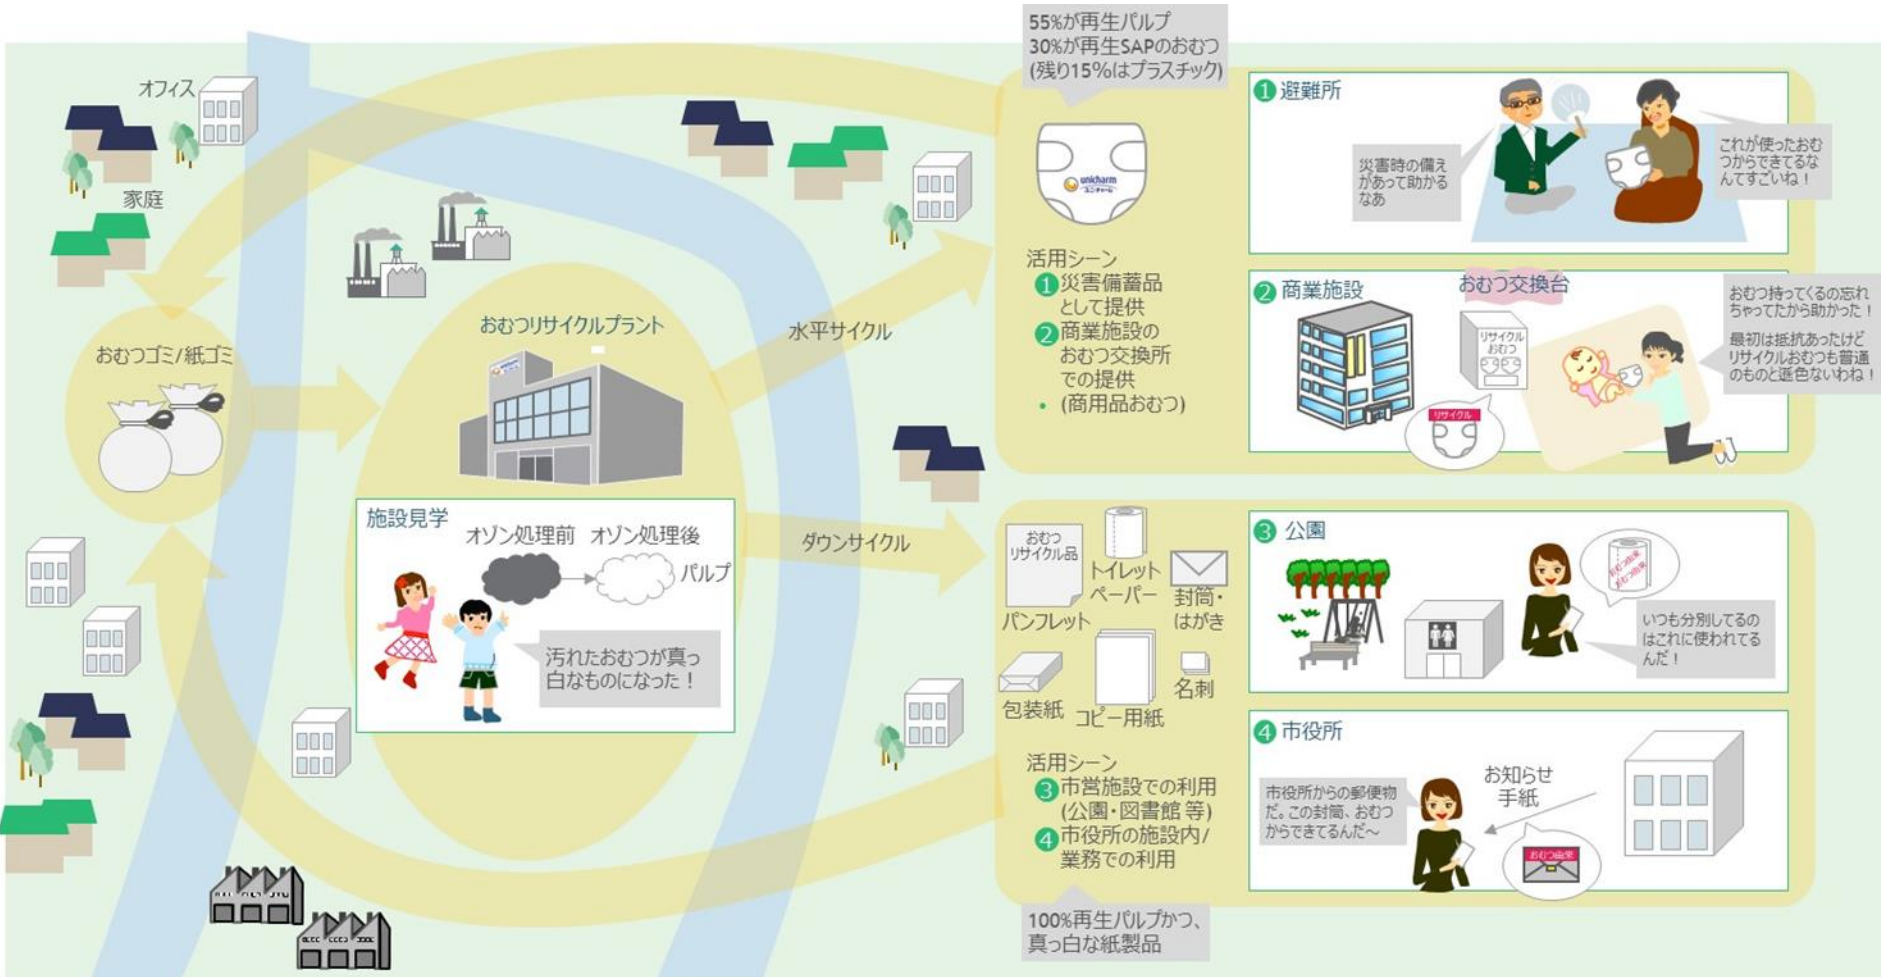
オフィス

家庭

おむつゴミ/紙ゴミ

おむつリサイクルプラント

水平サイクル

ダウンサイクル

施設見学

オゾン処理前　オゾン処理後

パルプ

汚れたおむつが真っ白なものになった！

55%が再生パルプ
30%が再生SAPのおむつ
(残り15%はプラスチック)

unicharm ユニ・チャーム

活用シーン
1 災害備蓄品として提供
2 商業施設のおむつ交換所での提供
・(商用品おむつ)

1 避難所

災害時の備えがあって助かるなあ

これが使ったおむつからできてるなんてすごいね！

2 商業施設

おむつ交換台

リサイクルおむつ

リサイクル

おむつ持ってくるの忘れちゃってたから助かった！

最初は抵抗あったけどリサイクルおむつも普通のものと遜色ないわね！

おむつリサイクル品

トイレットペーパー

封筒・はがき

パンフレット

名刺

包装紙

コピー用紙

活用シーン
3 市営施設での利用(公園・図書館 等)
4 市役所の施設内/業務での利用

100%再生パルプかつ、真っ白な紙製品

3 公園

いつも分別してるのはこれに使われてるんだ！

4 市役所

お知らせ手紙

市役所からの郵便物だ。この封筒、おむつからできてるんだ～